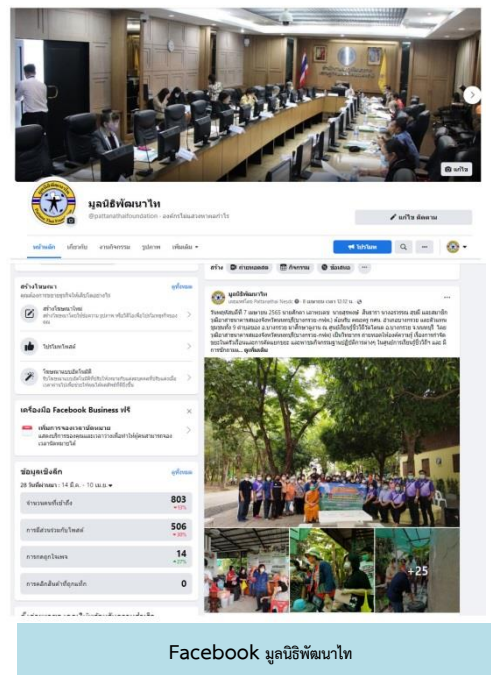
แก้ไข

มูลนิธิพัฒนาไท

@pattanathaifoundation · องค์กรไม่แสวงหาผลกำไร

แก้ไข พัฒนา

หน้าหลัก เกี่ยวกับ ภาพกิจกรรม รูปภาพ เพิ่มเติม

โปรโมท

สร้างโฆษณา

สร้างโฆษณาใหม่

โปรโมทเพจ

โฆษณาแบบอัตโนมัติ

เครื่องมือ Facebook Business ฟรี

ข้อมูลเชิงลึก

28 วันที่ผ่านมา : 14 มี.ค. - 10 เม.ย.

| การเข้าถึงโพสต์ | 803 |
|---|---|
| การมีส่วนร่วมกับโพสต์ | 506 |
| การกดถูกใจเพจ | 14 |
| การคลิกปุ่มดำเนินการ | 0 |

สร้าง

มูลนิธิพัฒนาไท

วันพฤหัสบดีที่ 7 เมษายน 2565 ... ดูเพิ่มเติม

+25

Facebook มูลนิธิพัฒนาไท